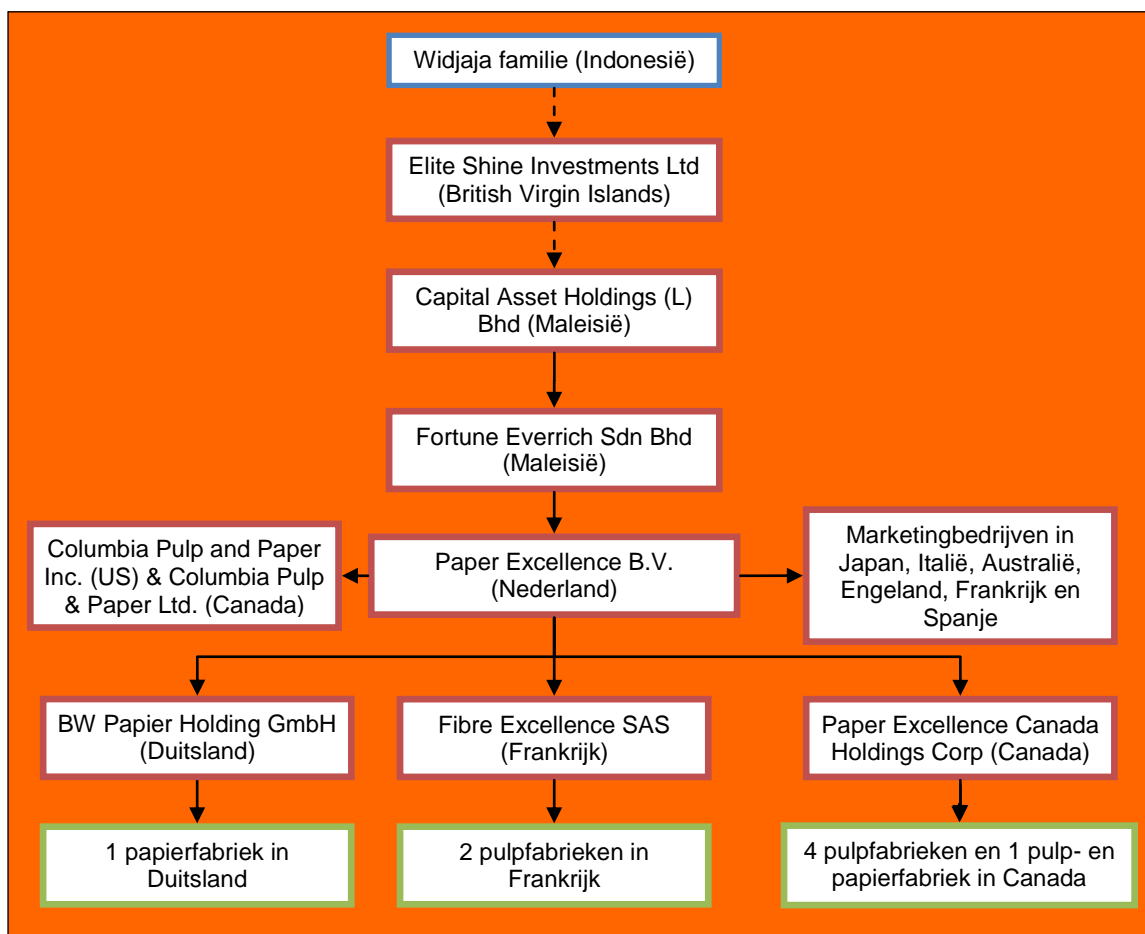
Widjaja familie (Indonesië)

Elite Shine Investments Ltd (British Virgin Islands)

Capital Asset Holdings (L) Bhd (Maleisië)

Fortune Everrich Sdn Bhd (Maleisië)

Columbia Pulp and Paper Inc. (US) & Columbia Pulp & Paper Ltd. (Canada)

Paper Excellence B.V. (Nederland)

Marketingbedrijven in Japan, Italië, Australië, Engeland, Frankrijk en Spanje

BW Papier Holding GmbH (Duitsland)

Fibre Excellence SAS (Frankrijk)

Paper Excellence Canada Holdings Corp (Canada)

1 papierfabriek in Duitsland

2 pulpfabrieken in Frankrijk

4 pulpfabrieken en 1 pulp- en papierfabriek in Canada